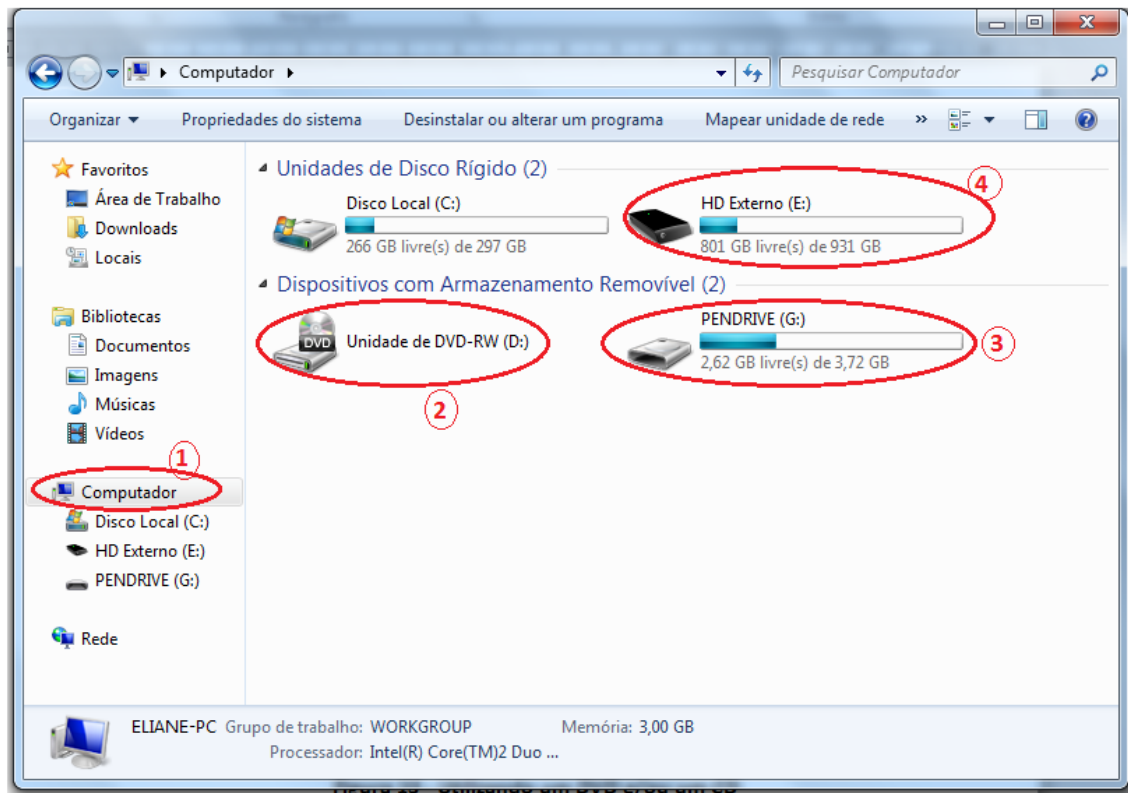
Computador

Pesquisar Computador

Organizar ▾ Propriedades do sistema Desinstalar ou alterar um programa Mapear unidade de rede »

Favoritos
Área de Trabalho
Downloads
Locais

Bibliotecas
Documentos
Imagens
Músicas
Vídeos

1

Computador
Disco Local (C:)
HD Externo (E:)
PENDRIVE (G:)

Rede

Unidades de Disco Rígido (2)

Disco Local (C:)
266 GB livre(s) de 297 GB

4

HD Externo (E:)
801 GB livre(s) de 931 GB

Dispositivos com Armazenamento Removível (2)

DVD
Unidade de DVD-RW (D:)

2

PENDRIVE (G:)
2,62 GB livre(s) de 3,72 GB

3

ELIANE-PC Grupo de trabalho: WORKGROUP Memória: 3,00 GB
Processador: Intel(R) Core(TM)2 Duo ...

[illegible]